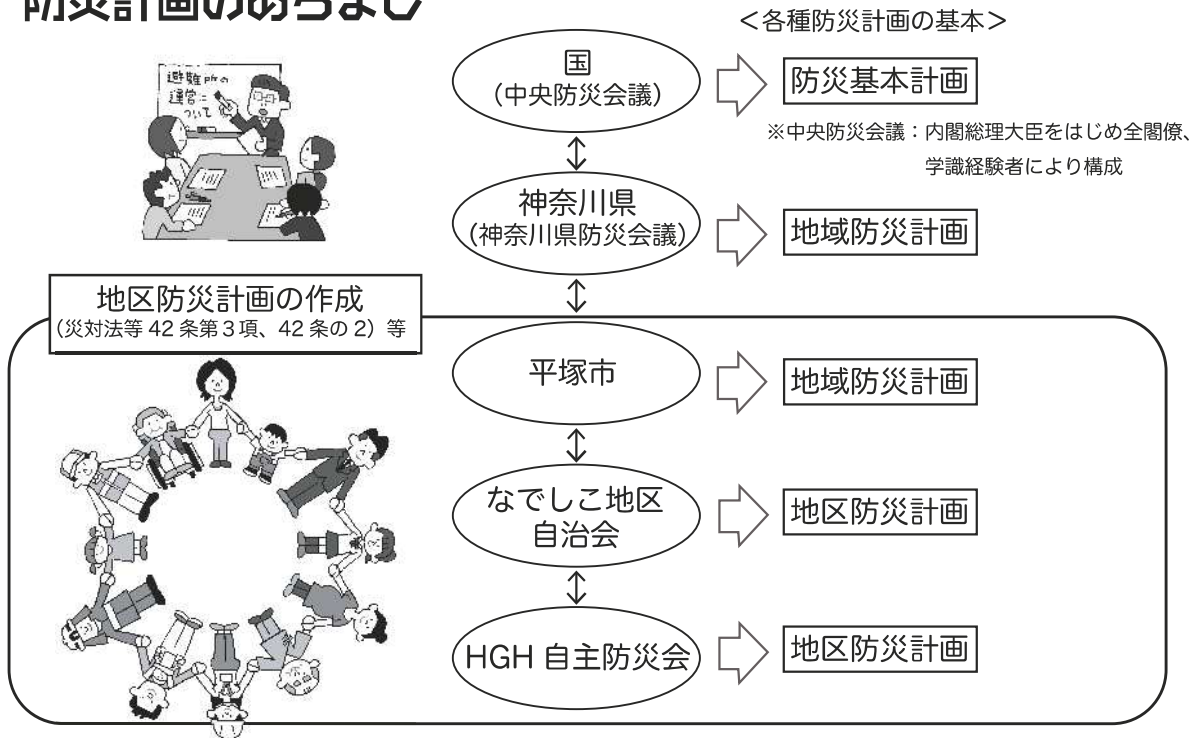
防災計画のあらまし

<各種防災計画の基本>

避難所の運営について

国
(中央防災会議)

防災基本計画

※中央防災会議：内閣総理大臣をはじめ全閣僚、学識経験者により構成

神奈川県
(神奈川県防災会議)

地域防災計画

地区防災計画の作成
(災対法等 42 条第3項、42 条の 2) 等

平塚市

地域防災計画

なでしこ地区
自治会

地区防災計画

HGH 自主防災会

地区防災計画